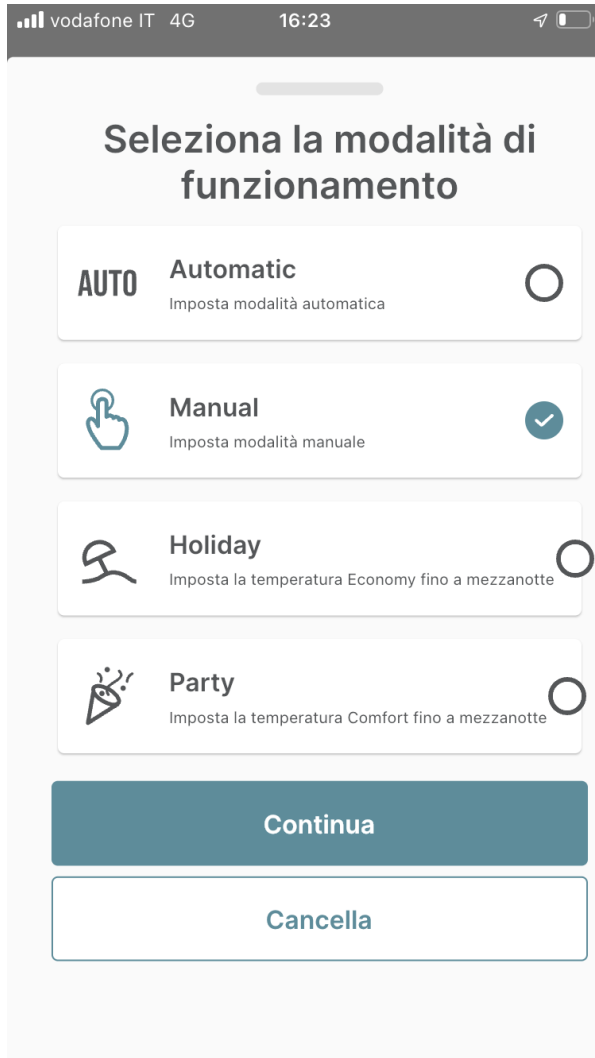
vodafone IT 4G 16:23

Seleziona la modalità di funzionamento

AUTO Automatic
Imposta modalità automatica

Manual
Imposta modalità manuale

Holiday
Imposta la temperatura Economy fino a mezzanotte

Party
Imposta la temperatura Comfort fino a mezzanotte

Continua

Cancella